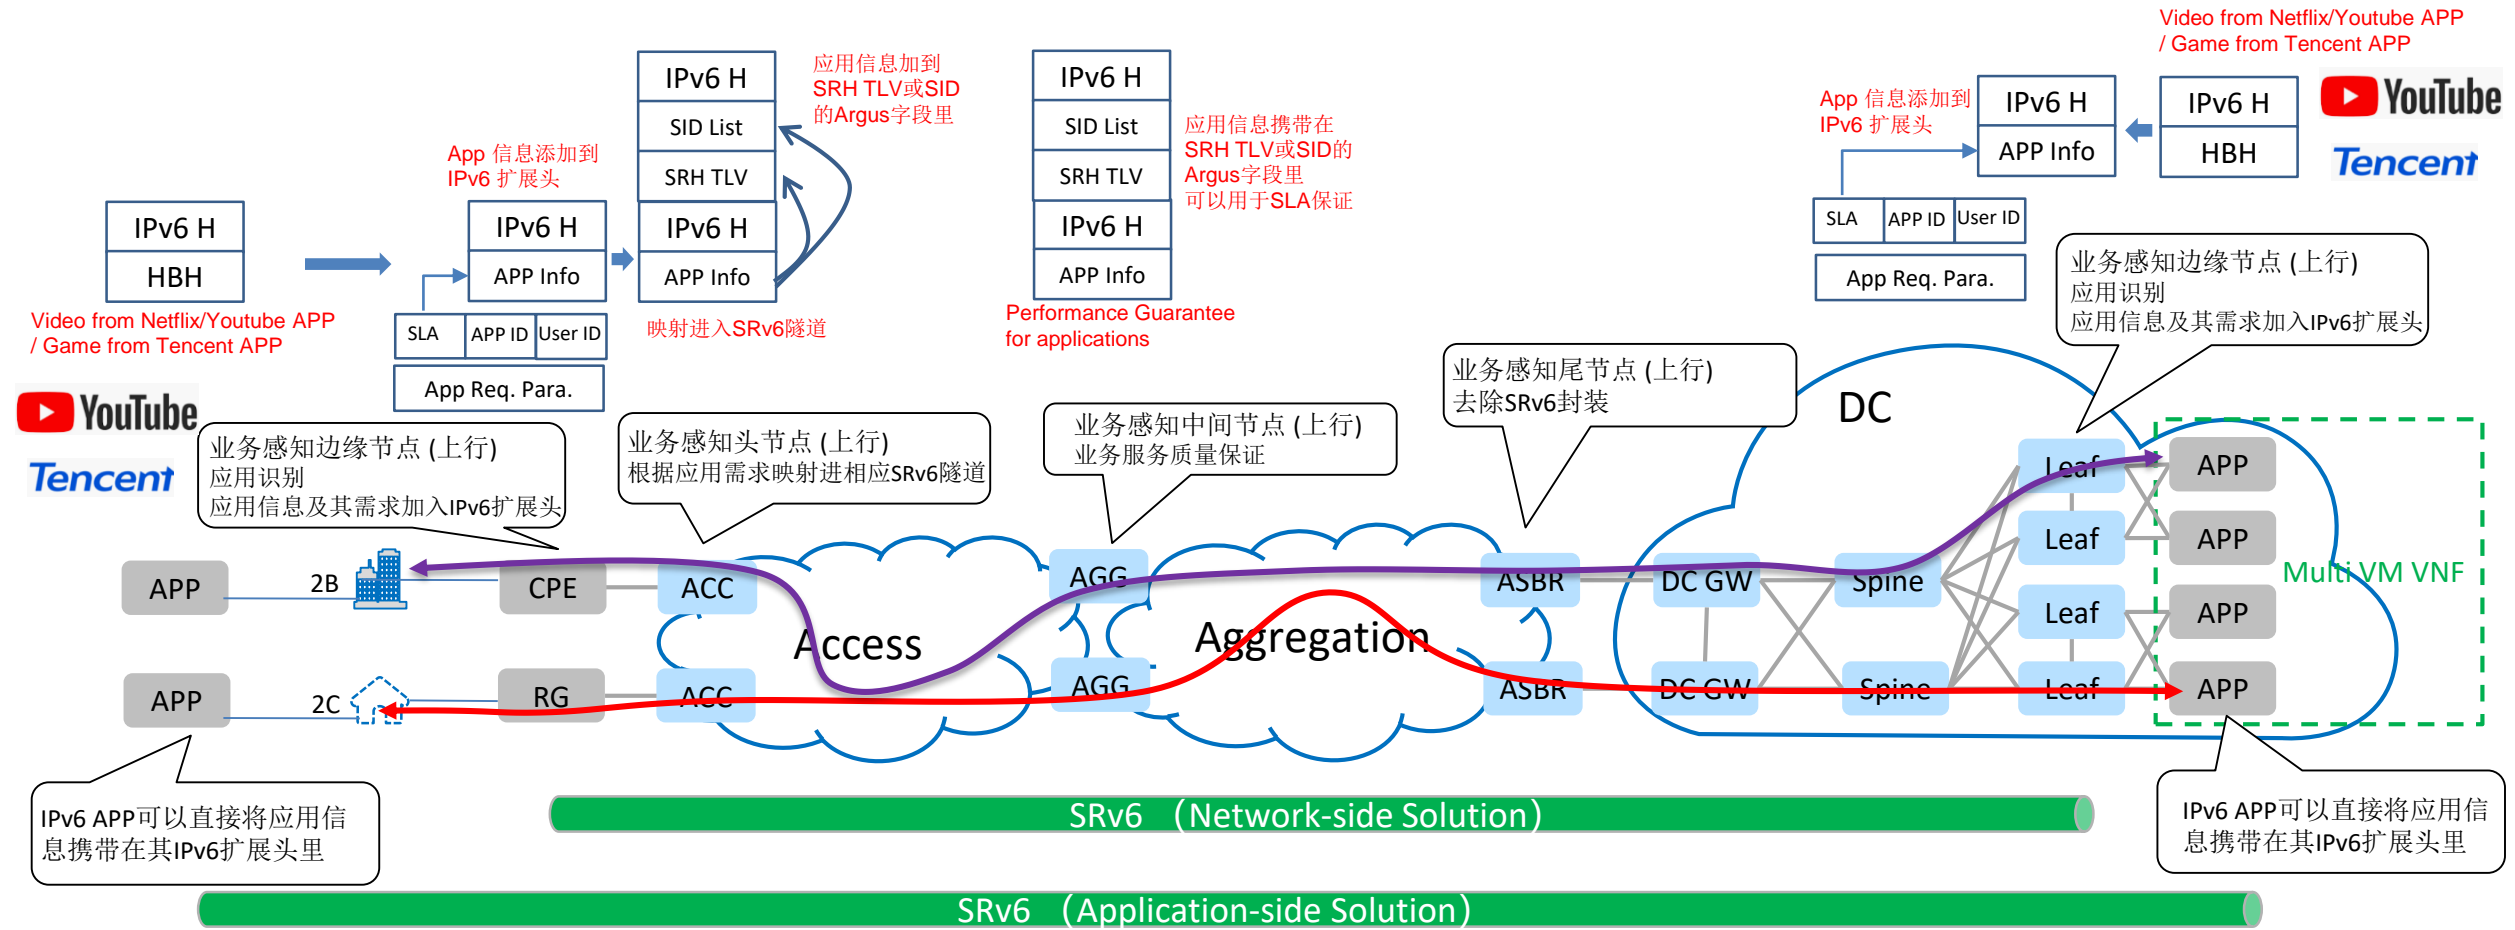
Video from Netflix/Youtube APP / Game from Tencent APP

IPv6 H
HBH

Video from Netflix/Youtube APP / Game from Tencent APP

YouTube
Tencent

App 信息添加到 IPv6 扩展头

IPv6 H
APP Info

SLA | APP ID | User ID
App Req. Para.

IPv6 H
SID List
SRH TLV
IPv6 H
APP Info

应用信息加到 SRH TLV或SID 的Argus字段里

映射进入SRv6隧道

IPv6 H
SID List
SRH TLV
IPv6 H
APP Info

应用信息携带在 SRH TLV或SID的 Argus字段里 可以用于SLA保证

Performance Guarantee for applications

App 信息添加到 IPv6 扩展头

IPv6 H
APP Info

IPv6 H
HBH

YouTube
Tencent

SLA | APP ID | User ID
App Req. Para.

业务感知边缘节点 (上行)
应用识别
应用信息及其需求加入IPv6扩展头

业务感知尾节点 (上行)
去除SRv6封装

业务感知中间节点 (上行)
业务服务质量保证

业务感知头节点 (上行)
根据应用需求映射进相应SRv6隧道

业务感知边缘节点 (上行)
应用识别
应用信息及其需求加入IPv6扩展头

DC

APP
2B
CPE
ACC
Access
AGG
Aggregation
ASBR
DC GW
Spine
Leaf
Leaf
Leaf
Leaf
APP
APP
APP
APP
Multi VM VNF

APP
2C
RG
ACC
AGG
ASBR
DC GW
Spine

IPv6 APP可以直接将应用信息携带在其IPv6扩展头里

SRv6 （Network-side Solution）

IPv6 APP可以直接将应用信息携带在其IPv6扩展头里

SRv6 （Application-side Solution）